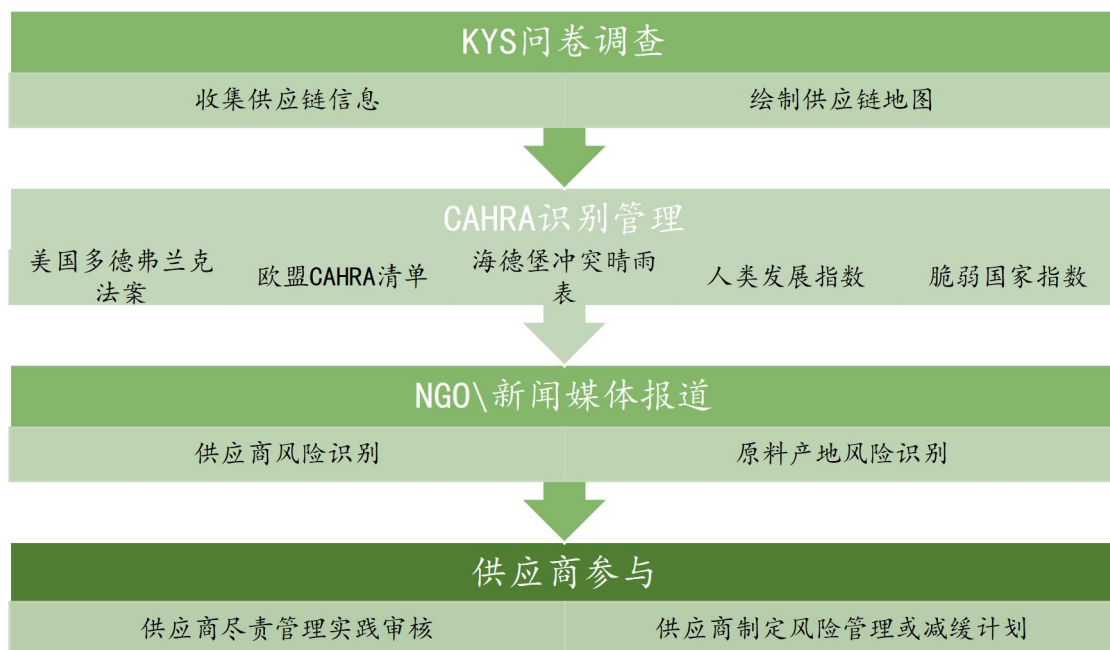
KYS问卷调查

收集供应链信息

绘制供应链地图

CAHRA识别管理

美国多德弗兰克法案

欧盟CAHRA清单

海德堡冲突晴雨表

人类发展指数

脆弱国家指数

NGO\新闻媒体报道

供应商风险识别

原料产地风险识别

供应商参与

供应商尽责管理实践审核

供应商制定风险管理或减缓计划